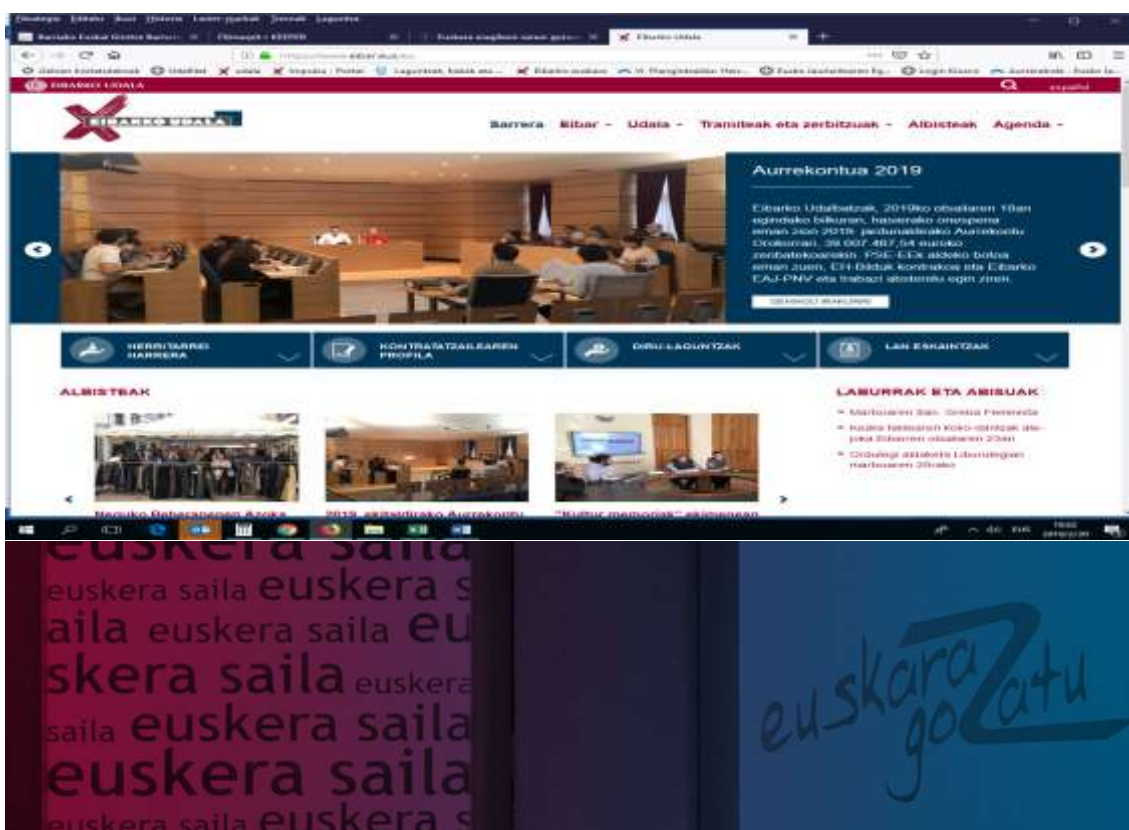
EIBARKO UDALA

Barrera Eibar - Udala - Tramiteak eta zerbitzuak - Albisteak Agenda -

Aurrekontua 2019

Eibarko Udalbatzak, 2019ko otsailaren 18an egindako bilkuran, hasierako onespena eman zion 2019. ekitaldirako Aurrekontu Orokorrari, 39.007.467,54 euroko zenbatekoarekin. PSE-EEk aldeko botoa eman zuen, EH Bilduk kontrakoa eta Eibarko EAJ-PNV eta Irabazi abstentzio egin ziren.

GEHIAGO IRAKURRI

HERRITARREN HARRERA

KONTRATATZAILEAREN PROFILA

DIRU-LAGUNTZAK

LAN ESKAINTZAK

ALBISTEAK

Negukoa Beheranenen Azoka

2019. ekitaldirako Aurrekontu

"Kultur memoriak" ekimenean

LABURRAK ETA ABISUAK

Martxoaren 8an, Gretna Ferreresta

Azalia familiaren Koko-idatziak ate-joka Eibarren otsailaren 23an

Ordutegi aldaketa Liburutegian martxoaren 20rako

euskera saila euskera saila euskera saila euskera saila euskera saila euskera saila euskera saila euskera saila euskera saila euskera

euskara gozatu